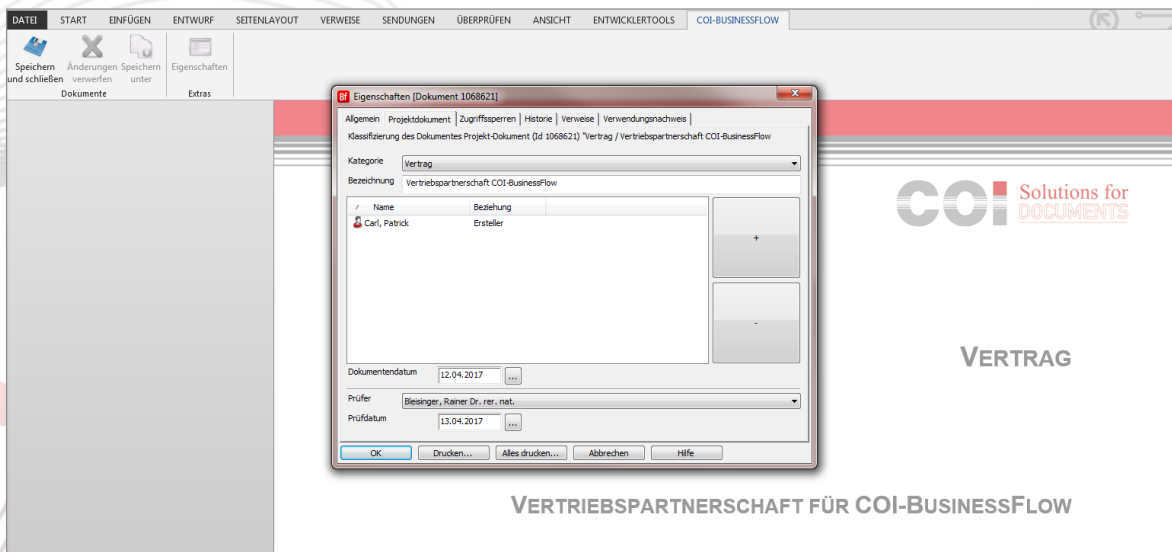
DATEI START EINFÜGEN ENTWURF SEITENLAYOUT VERWEISE SENDUNGEN ÜBERPRÜFEN ANSICHT ENTWICKLERTOOLS COI-BUSINESSFLOW

Speichern und schließen | Änderungen verwerfen | Speichern unter | Eigenschaften
Dokumente | Extras

Eigenschaften [Dokument 1068621]

Allgemein | Projektdokument | Zugriffssperren | Historie | Verweise | Verwendungsnachweis

Klassifizierung des Dokumentes Projekt-Dokument (Id 1068621) "Vertrag / Vertriebspartnerschaft COI-BusinessFlow

Kategorie: Vertrag
Bezeichnung: Vertriebspartnerschaft COI-BusinessFlow

| / | Name | Beziehung |
|---|---|---|
| | Carl, Patrick | Ersteller |

+
-

Dokumentendatum: 12.04.2017 ...

Prüfer: Bleisinger, Rainer Dr. rer. nat.
Prüfdatum: 13.04.2017 ...

OK | Drucken... | Alles drucken... | Abbrechen | Hilfe

COI Solutions for DOCUMENTS

VERTRAG

VERTRIEBSPARTNERSCHAFT FÜR COI-BUSINESSFLOW